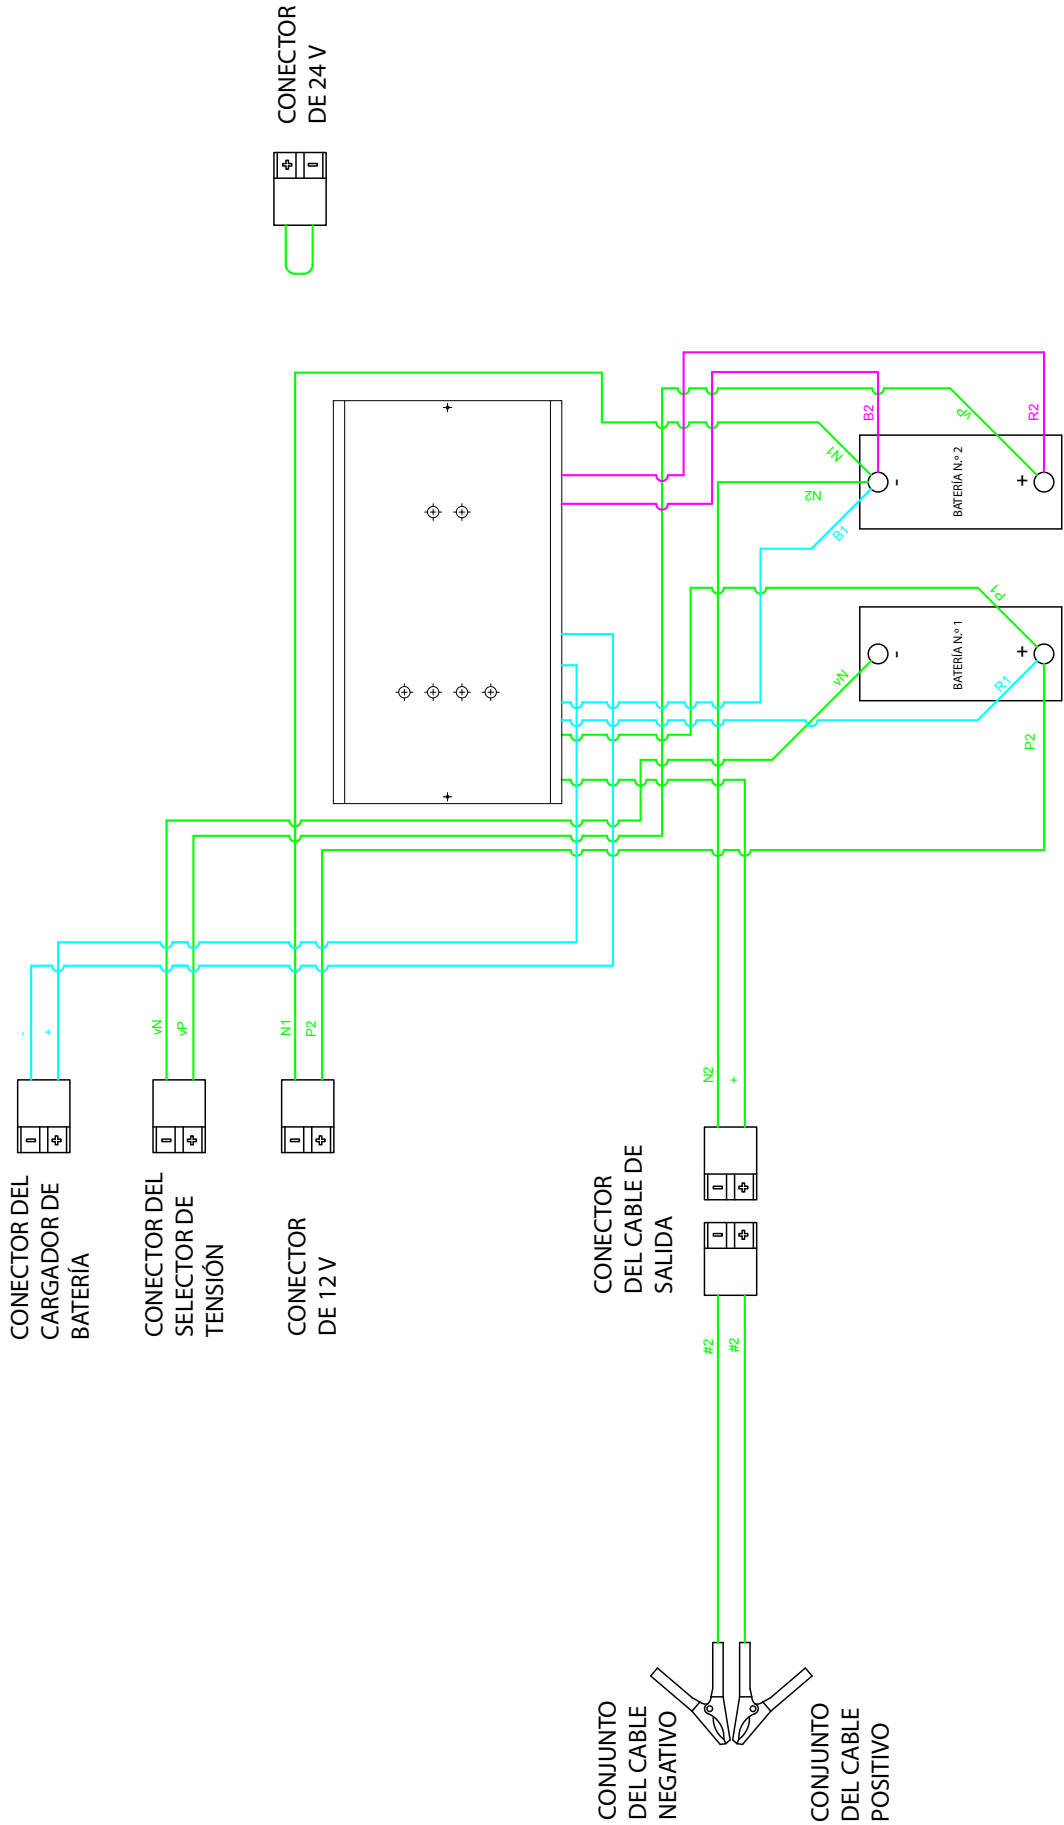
CONECTOR DE 24 V

B2
P2
R2
N1
N2
B1
BATERÍA N.º 2
P1
VN
R1
P2
BATERÍA N.º 1

-
+
VN
VP
N1
P2

CONECTOR DEL CARGADOR DE BATERÍA

CONECTOR DEL SELECTOR DE TENSIÓN

CONECTOR DE 12 V

N2
+

CONECTOR DEL CABLE DE SALIDA

#2
#2

CONJUNTO DEL CABLE NEGATIVO

CONJUNTO DEL CABLE POSITIVO